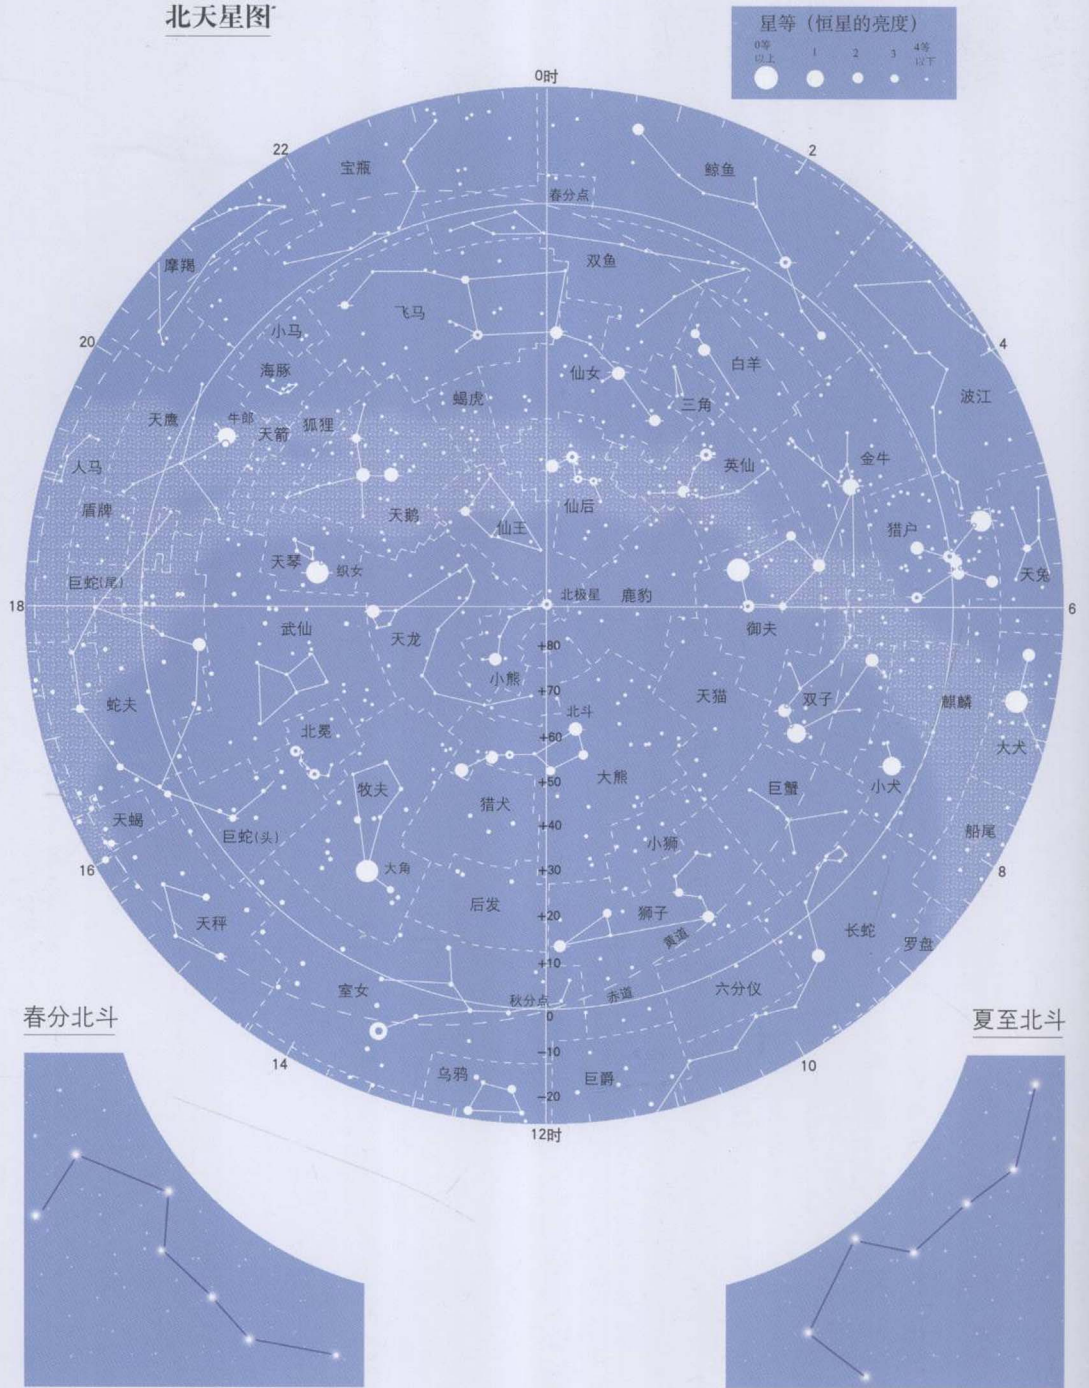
北天星图

星等（恒星的亮度）
0等以上 1 2 3 4等以下

0时
22
2
宝瓶
鲸鱼
春分点
双鱼
摩羯
飞马
小马
20
4
白羊
海豚
仙女
蝎虎
波江
三角
天鹰
牛郎
天箭
狐狸
英仙
金牛
人马
仙后
盾牌
天鹅
仙王
猎户
天琴
织女
天兔
巨蛇(尾)
18
北极星
鹿豹
6
武仙
天龙
御夫
+80
小熊
+70
天猫
双子
麒麟
蛇夫
北斗
+60
北冕
大犬
大熊
+50
牧夫
巨蟹
小犬
猎犬
天蝎
巨蛇(头)
+40
船尾
小狮
16
大角
+30
8
后发
+20
狮子
天秤
黄道
长蛇
罗盘
+10
室女
秋分点
赤道
六分仪
0
春分北斗
夏至北斗
-10
14
10
乌鸦
巨爵
-20
12时